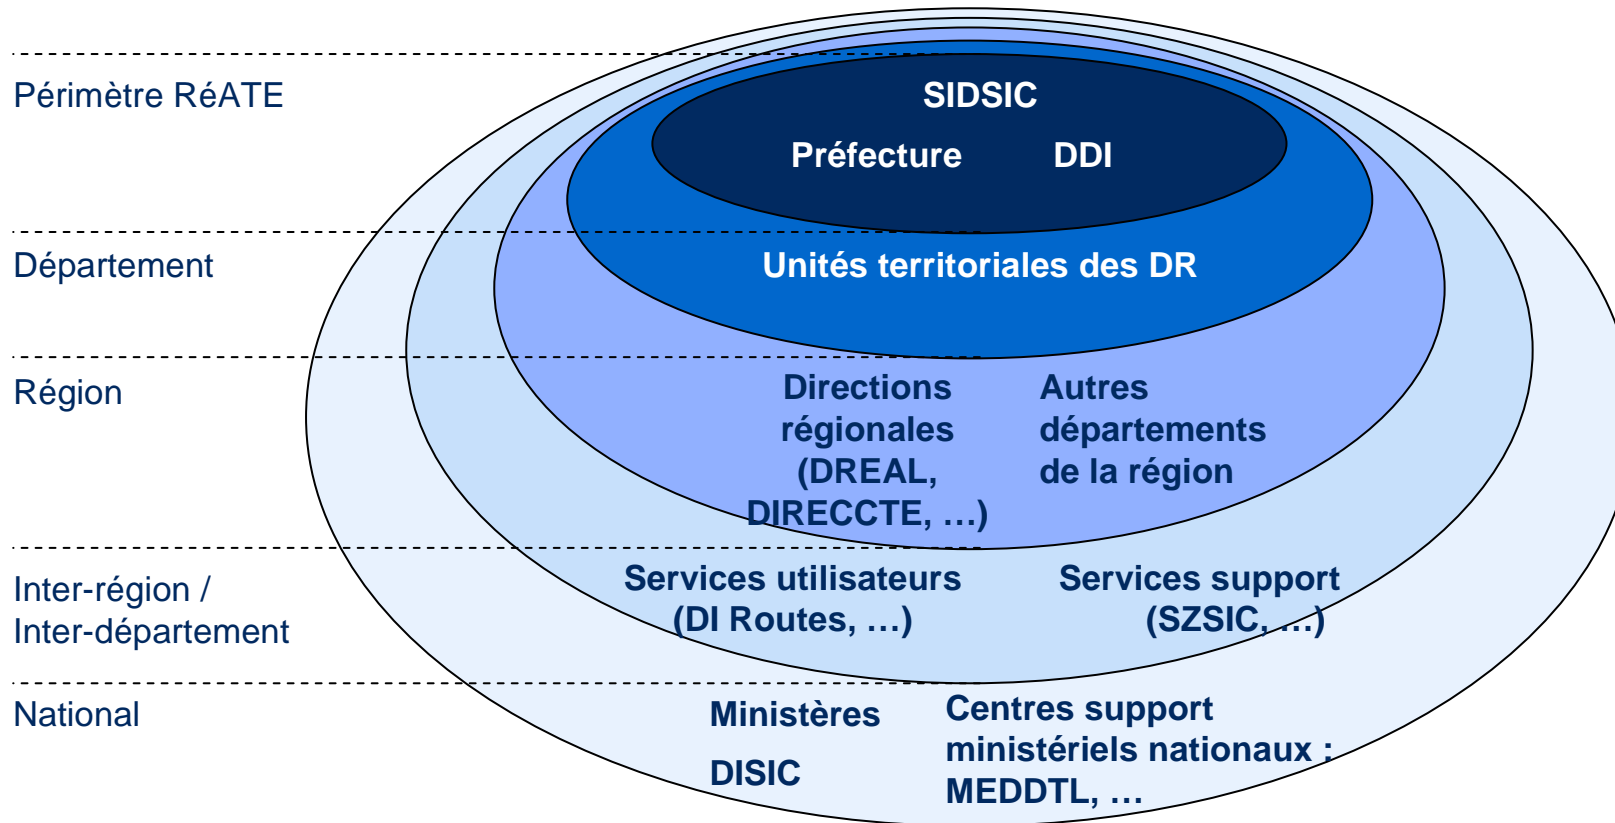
Périmètre RéATE

SIDSIC

Préfecture DDI

Département

Unités territoriales des DR

Région

Directions régionales (DREAL, DIRECCTE, …)

Autres départements de la région

Inter-région / Inter-département

Services utilisateurs (DI Routes, …)

Services support (SZSIC, …)

National

Ministères

DISIC

Centres support ministériels nationaux : MEDDTL, …